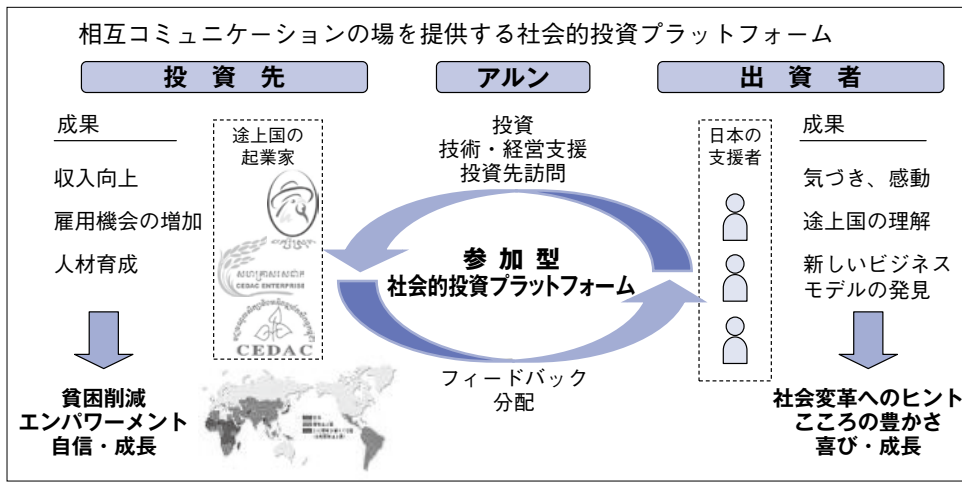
相互コミュニケーションの場を提供する社会的投資プラットフォーム

投資先

アルン

出資者

成果

収入向上

雇用機会の増加

人材育成

途上国の起業家

CEDAC ENTERPRISE

CEDAC

貧困削減
エンパワーメント
自信・成長

投資
技術・経営支援
投資先訪問

参加型
社会的投資プラットフォーム

フィードバック
分配

日本の支援者

成果

気づき、感動

途上国の理解

新しいビジネスモデルの発見

社会変革へのヒント
こころの豊かさ
喜び・成長